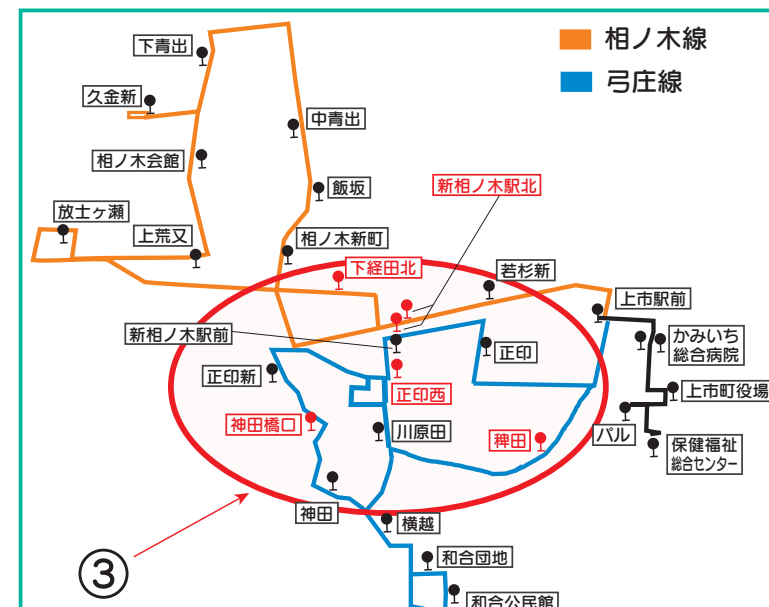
相ノ木線
弓庄線

下青出
久金新
中青出
相ノ木会館
飯坂
新相ノ木駅北
放士ヶ瀬
上荒又
相ノ木新町
下経田北
若杉新
上市駅前
新相ノ木駅前
かみいち総合病院
正印
正印新
正印西
上市町役場
神田橋口
川原田
稗田
パル
保健福祉総合センター
神田
横越
和合団地
和合公民館
③